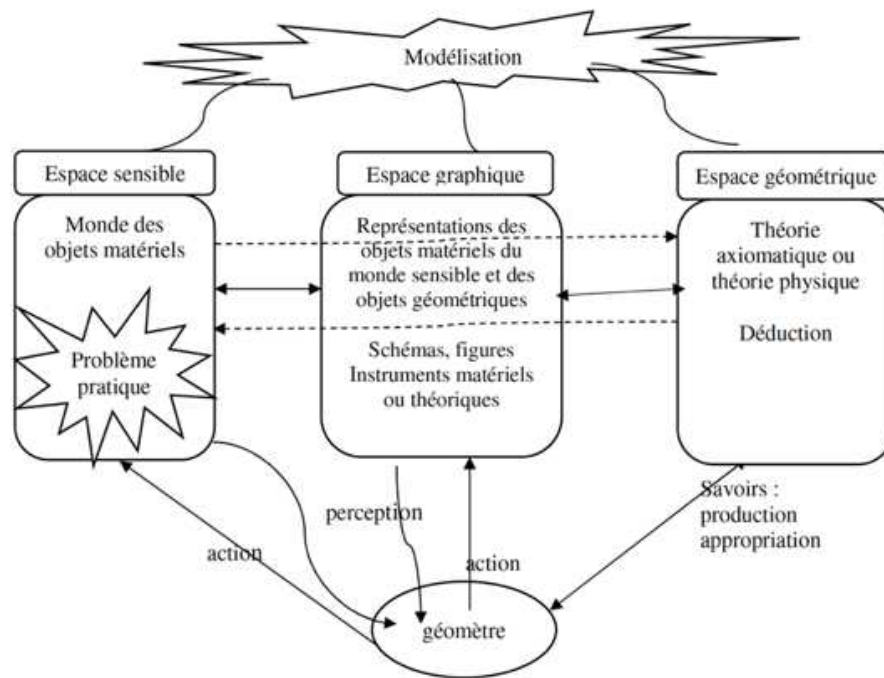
Modélisation

Espace sensible

Monde des objets matériels

Problème pratique

Espace graphique

Représentations des objets matériels du monde sensible et des objets géométriques

Schémas, figures Instruments matériels ou théoriques

Espace géométrique

Théorie axiomatique ou théorie physique

Déduction

perception

action

action

Savoirs : production appropriation

géomètre